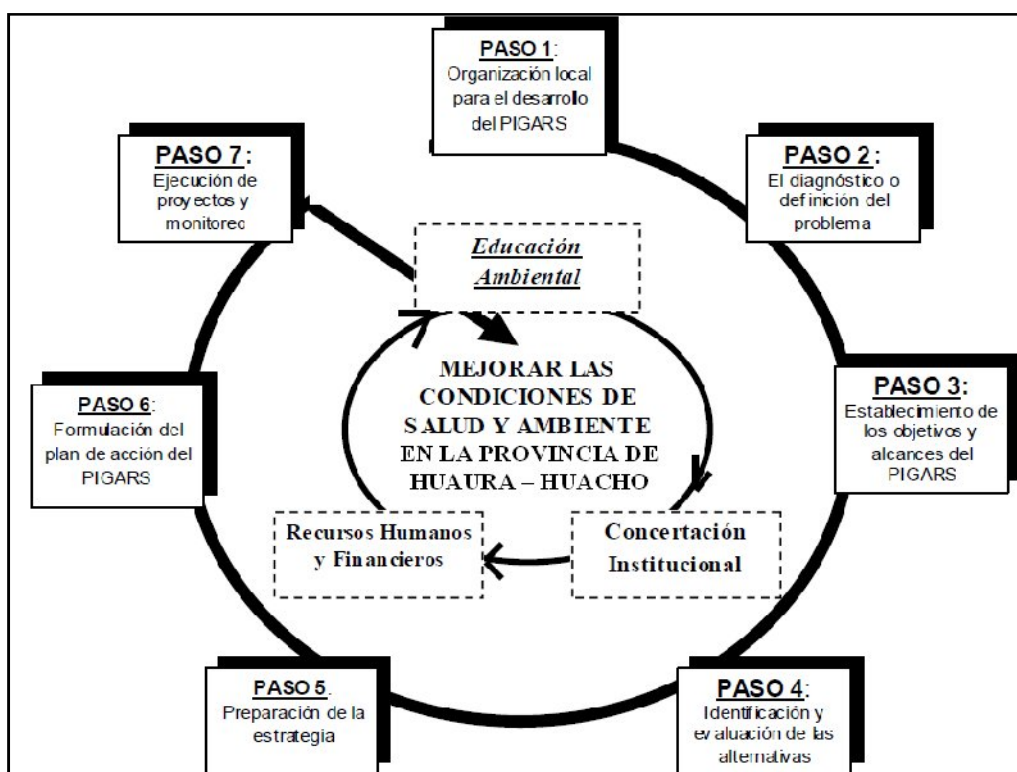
PASO 1: Organización local para el desarrollo del PIGARS

PASO 2: El diagnóstico o definición del problema

PASO 3: Establecimiento de los objetivos y alcances del PIGARS

PASO 4: Identificación y evaluación de las alternativas

PASO 5. Preparación de la estrategia

PASO 6: Formulación del plan de acción del PIGARS

PASO 7: Ejecución de proyectos y monitoreo

Educación Ambiental

MEJORAR LAS CONDICIONES DE SALUD Y AMBIENTE EN LA PROVINCIA DE HUAURA – HUACHO

Concertación Institucional

Recursos Humanos y Financieros